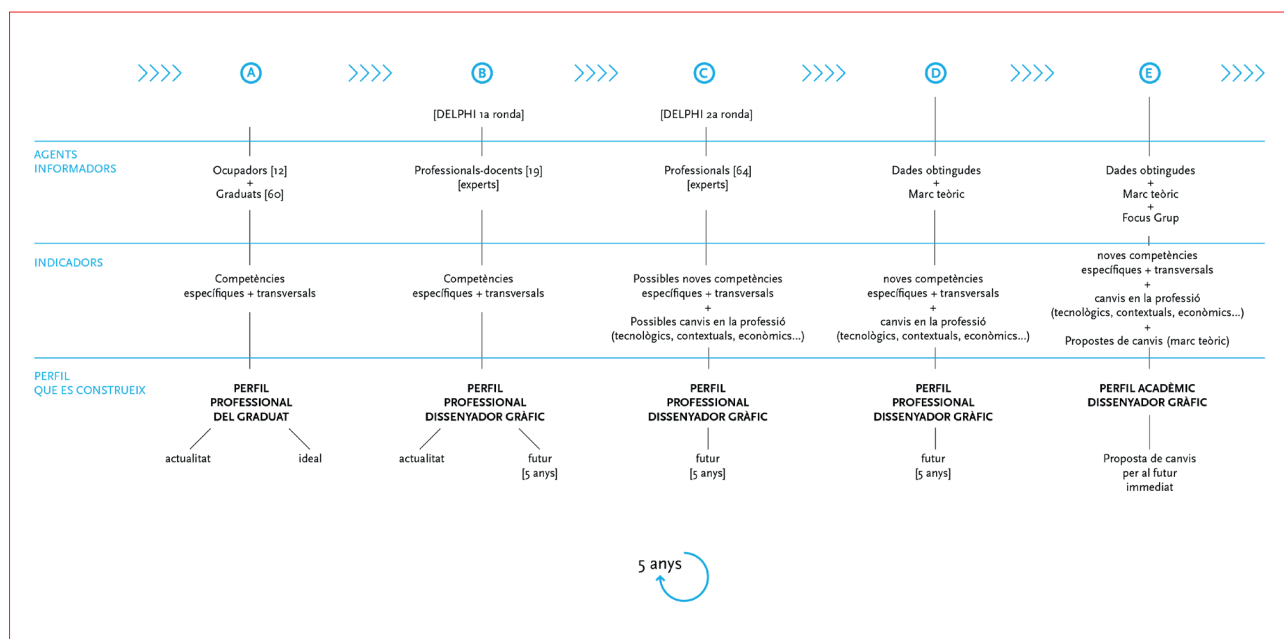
A B C D E

[DELPHI 1a ronda] [DELPHI 2a ronda]

AGENTS INFORMADORS

Ocupadors [12] + Graduats [60]

Professionals-docents [19] [experts]

Professionals [64] [experts]

Dades obtingudes + Marc teòric

Dades obtingudes + Marc teòric + Focus Grup

INDICADORS

Competències específiques + transversals

Competències específiques + transversals

Possibles noves competències específiques + transversals + Possibles canvis en la professió (tecnològics, contextuals, econòmics...)

noves competències específiques + transversals + canvis en la professió (tecnològics, contextuals, econòmics...)

noves competències específiques + transversals + canvis en la professió (tecnològics, contextuals, econòmics...) + Propostes de canvis (marc teòric)

PERFIL QUE ES CONSTRUEIX

PERFIL PROFESSIONAL DEL GRADUAT

actualitat ideal

PERFIL PROFESSIONAL DISSENYADOR GRÀFIC

actualitat futur [5 anys]

PERFIL PROFESSIONAL DISSENYADOR GRÀFIC

futur [5 anys]

PERFIL PROFESSIONAL DISSENYADOR GRÀFIC

futur [5 anys]

PERFIL ACADÈMIC DISSENYADOR GRÀFIC

Proposta de canvis per al futur immediat

5 anys